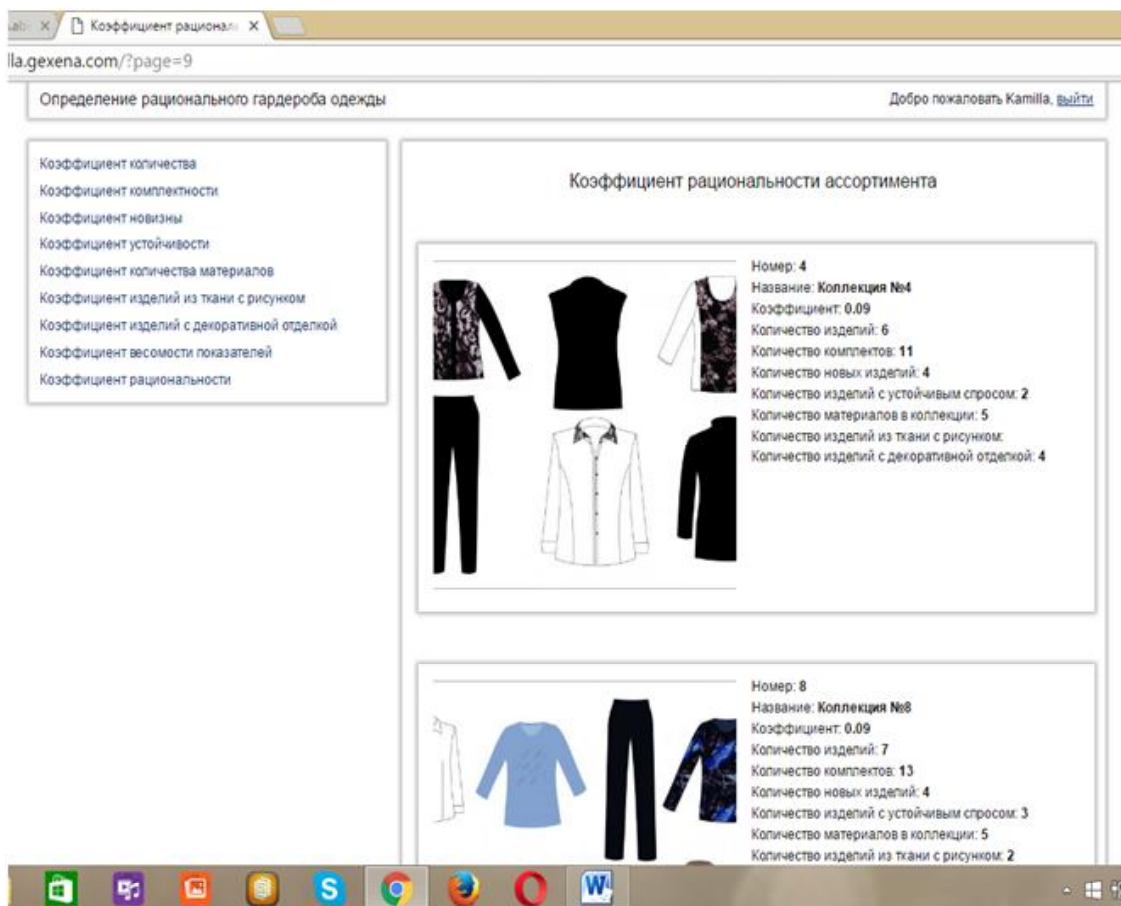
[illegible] × Коэффициент рационал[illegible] ×

lla.gexena.com/?page=9

Определение рационального гардероба одежды

Добро пожаловать Kamilla, выйти

Коэффициент количества
Коэффициент комплектности
Коэффициент новизны
Коэффициент устойчивости
Коэффициент количества материалов
Коэффициент изделий из ткани с рисунком
Коэффициент изделий с декоративной отделкой
Коэффициент весомости показателей
Коэффициент рациональности

Коэффициент рациональности ассортимента

Номер: 4
Название: Коллекция №4
Коэффициент: 0.09
Количество изделий: 6
Количество комплектов: 11
Количество новых изделий: 4
Количество изделий с устойчивым спросом: 2
Количество материалов в коллекции: 5
Количество изделий из ткани с рисунком:
Количество изделий с декоративной отделкой: 4

Номер: 8
Название: Коллекция №8
Коэффициент: 0.09
Количество изделий: 7
Количество комплектов: 13
Количество новых изделий: 4
Количество изделий с устойчивым спросом: 3
Количество материалов в коллекции: 5
Количество изделий из ткани с рисунком: 2